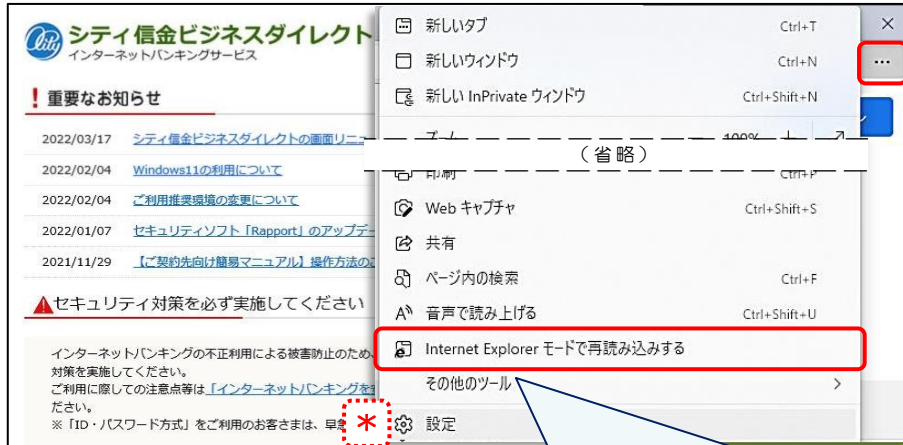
シティ信金ビジネスダイレクト
インターネットバンキングサービス

重要なお知らせ

2022/03/17 シティ信金ビジネスダイレクトの画面リニュ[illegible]
2022/02/04 Windows11の利用について
2022/02/04 ご利用推奨環境の変更について
2022/01/07 セキュリティソフト「Rapport」のアップデ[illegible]
2021/11/29 【ご契約先向け簡易マニュアル】操作方法の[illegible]

セキュリティ対策を必ず実施してください

インターネットバンキングの不正利用による被害防止のため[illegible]
対策を実施してください。
ご利用に際しての注意点等は「インターネットバンキングを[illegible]
ださい。
※「ID・パスワード方式」をご利用のお客さまは、早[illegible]

*

新しいタブ Ctrl+T
新しいウィンドウ Ctrl+N
新しい InPrivate ウィンドウ Ctrl+Shift+N
ズーム 100%
（省略）
印刷 Ctrl+P
Web キャプチャ Ctrl+Shift+S
共有
ページ内の検索 Ctrl+F
音声で読み上げる Ctrl+Shift+U
Internet Explorer モードで再読み込みする
その他のツール >
設定

...
×